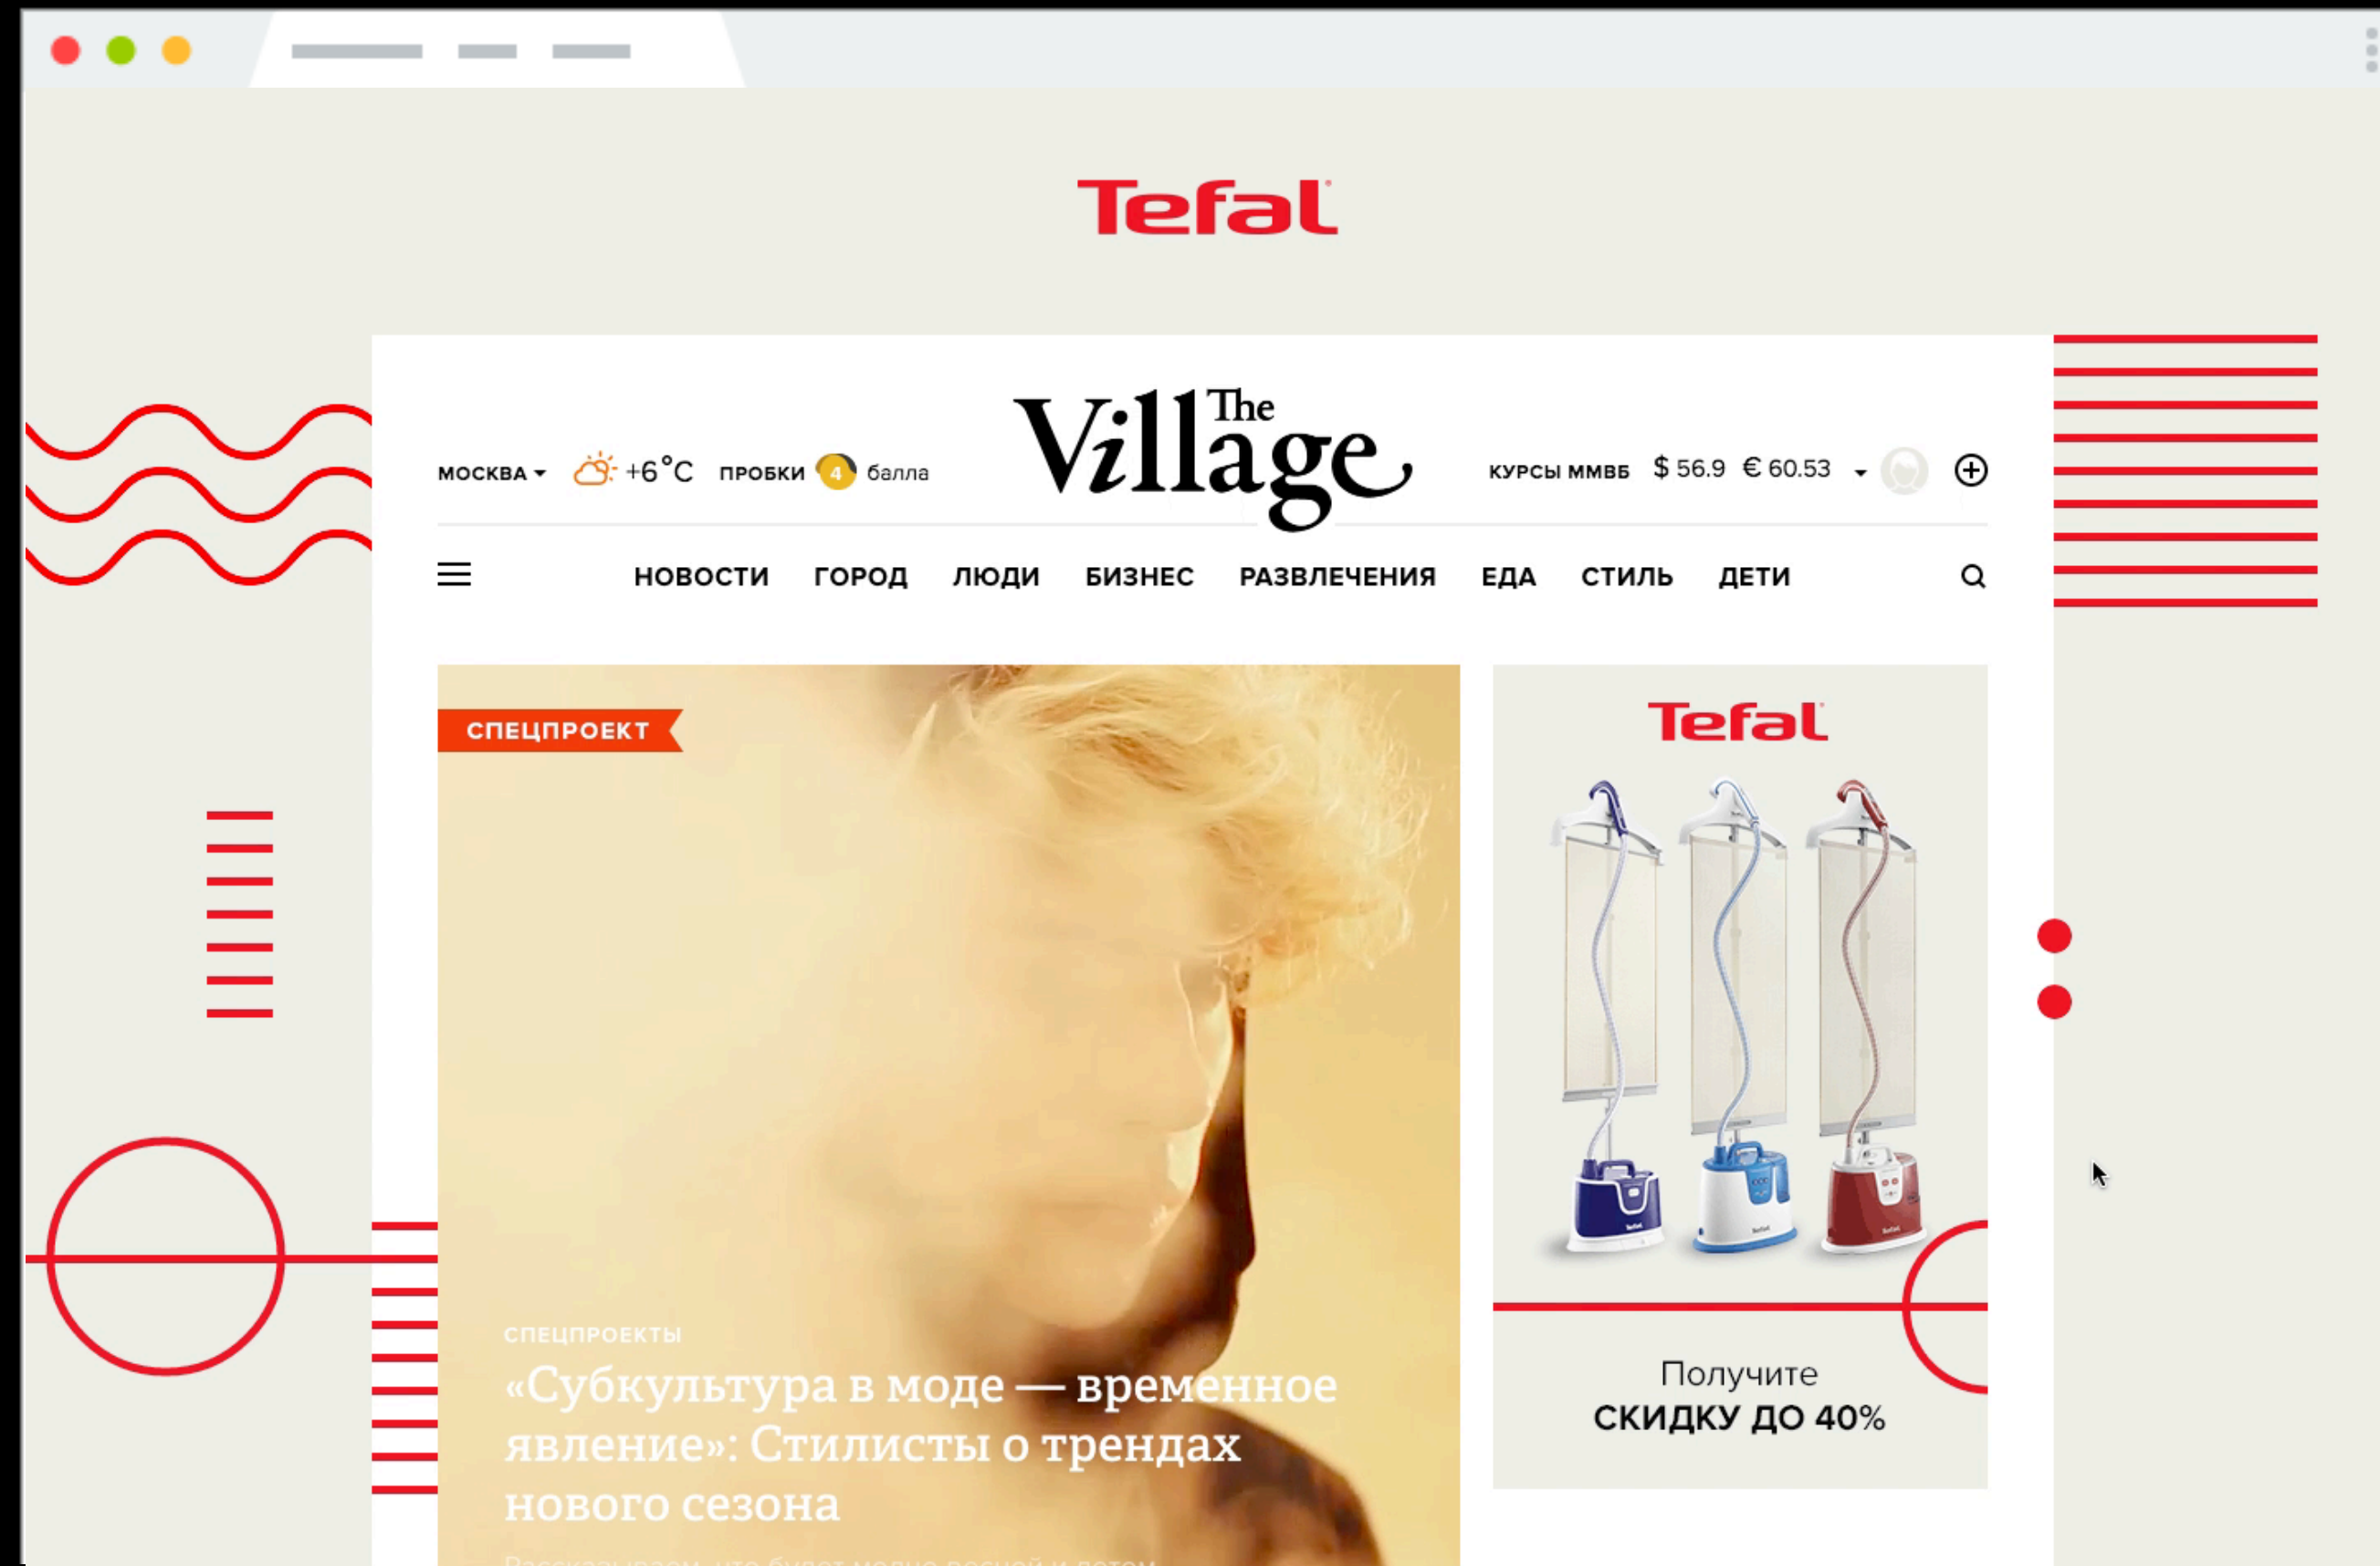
Tefal

МОСКВА +6°C ПРОБКИ 4 балла

The Village

КУРСЫ ММВБ $ 56.9 € 60.53

НОВОСТИ ГОРОД ЛЮДИ БИЗНЕС РАЗВЛЕЧЕНИЯ ЕДА СТИЛЬ ДЕТИ

СПЕЦПРОЕКТ

СПЕЦПРОЕКТЫ

«Субкультура в моде — временное явление»: Стилисты о трендах нового сезона

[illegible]

Tefal

Получите
СКИДКУ ДО 40%